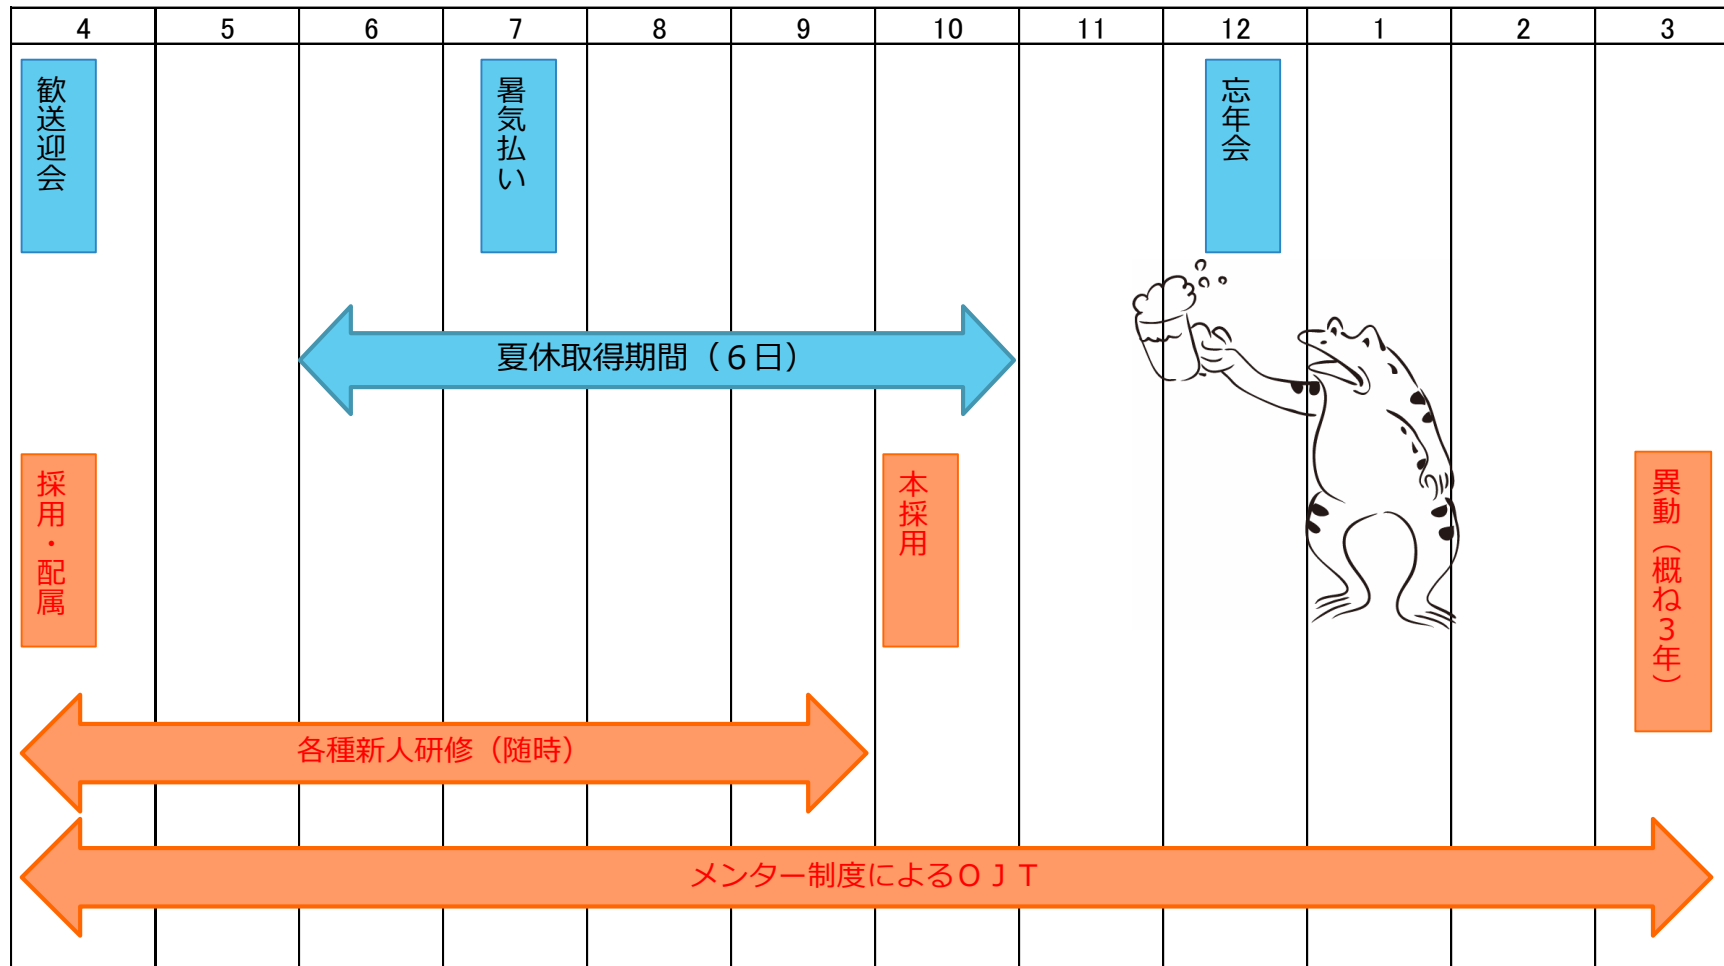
| 4 | 5 | 6 | 7 | 8 | 9 | 10 | 11 | 12 | 1 | 2 | 3 |
|---|---|---|---|---|---|---|---|---|---|---|---|

歓送迎会

暑気払い

忘年会

夏休取得期間（６日）

採用・配属

本採用

異動（概ね３年）

各種新人研修（随時）

メンター制度によるＯＪＴ